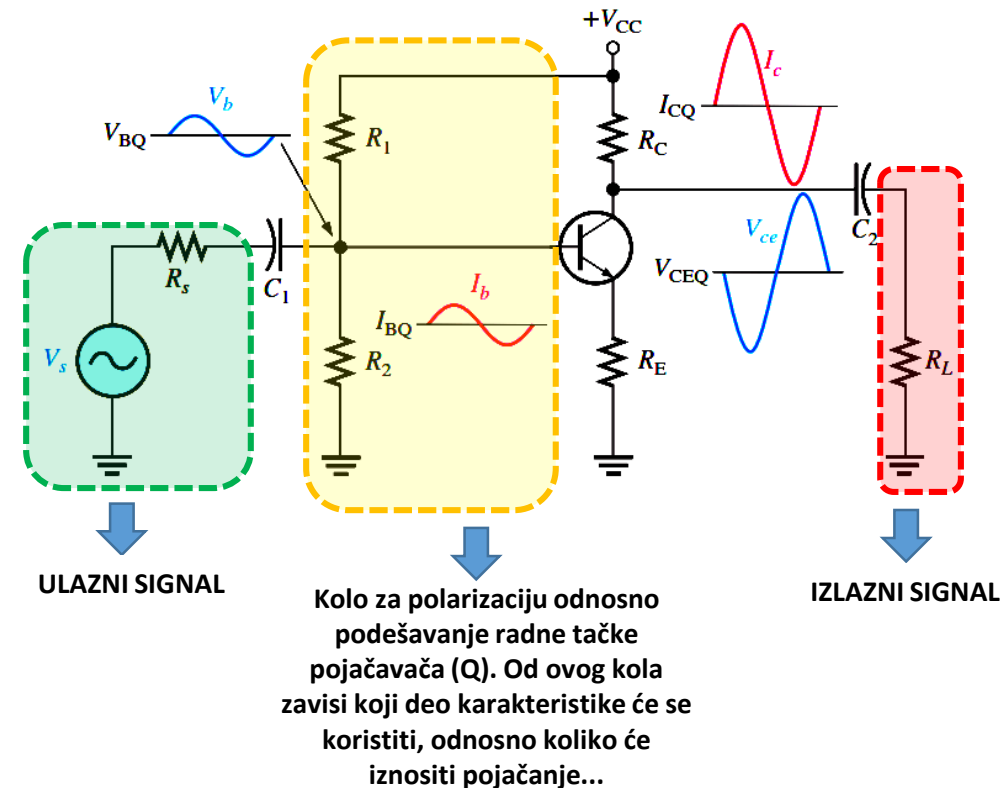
$+V_{CC}$

$V_b$

$V_{BQ}$

$R_1$

$R_C$

$I_c$

$I_{CQ}$

$V_{ce}$

$V_{CEQ}$

$C_2$

$R_s$

$C_1$

$V_s$

$I_b$

$I_{BQ}$

$R_2$

$R_E$

$R_L$

ULAZNI SIGNAL

Kolo za polarizaciju odnosno podešavanje radne tačke pojačavača (Q). Od ovog kola zavisi koji deo karakteristike će se koristiti, odnosno koliko će iznositi pojačanje...

IZLAZNI SIGNAL